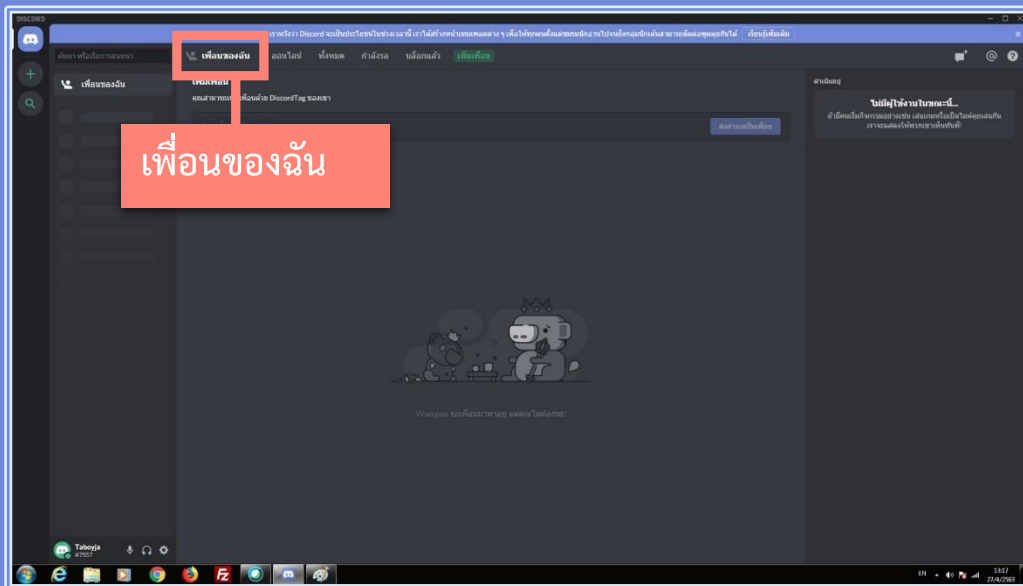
DISCORD

เราหวังว่า Discord จะเป็นประโยชน์ในช่วงเวลานี้ เราได้สร้างหน้าเทมเพลตต่าง ๆ เพื่อให้ทุกคนทั้งแต่ชมรมนักอ่านไปจนถึงกลุ่มนักเรียนสามารถติดต่อพูดคุยกันได้ เรียนรู้เพิ่มเติม

ค้นหา หรือเริ่มการสนทนา

เพื่อนของฉัน

เพื่อนของฉัน ออนไลน์ ทั้งหมด กำลังรอ บล็อกแล้ว เพิ่มเพื่อน

เพิ่มเพื่อน

คุณสามารถเพิ่มเพื่อนด้วย DiscordTag ของเขา

ส่งคำขอเป็นเพื่อน

เพื่อนของฉัน

กำลังใช้งานอยู่

ไม่มีผู้ใช้งานในขณะนี้...

ถ้ามีคนเริ่มกิจกรรมอย่างเช่น เล่นเกมหรือเปิดไมค์คุยเล่นกัน เราจะแสดงให้พวกเขาเห็นทันที!

Wumpus รอเพื่อนมาหาอยู่ แต่คุณไม่ต้องรอ:

Taboyja
#7557

EN 13:57 27/4/2563